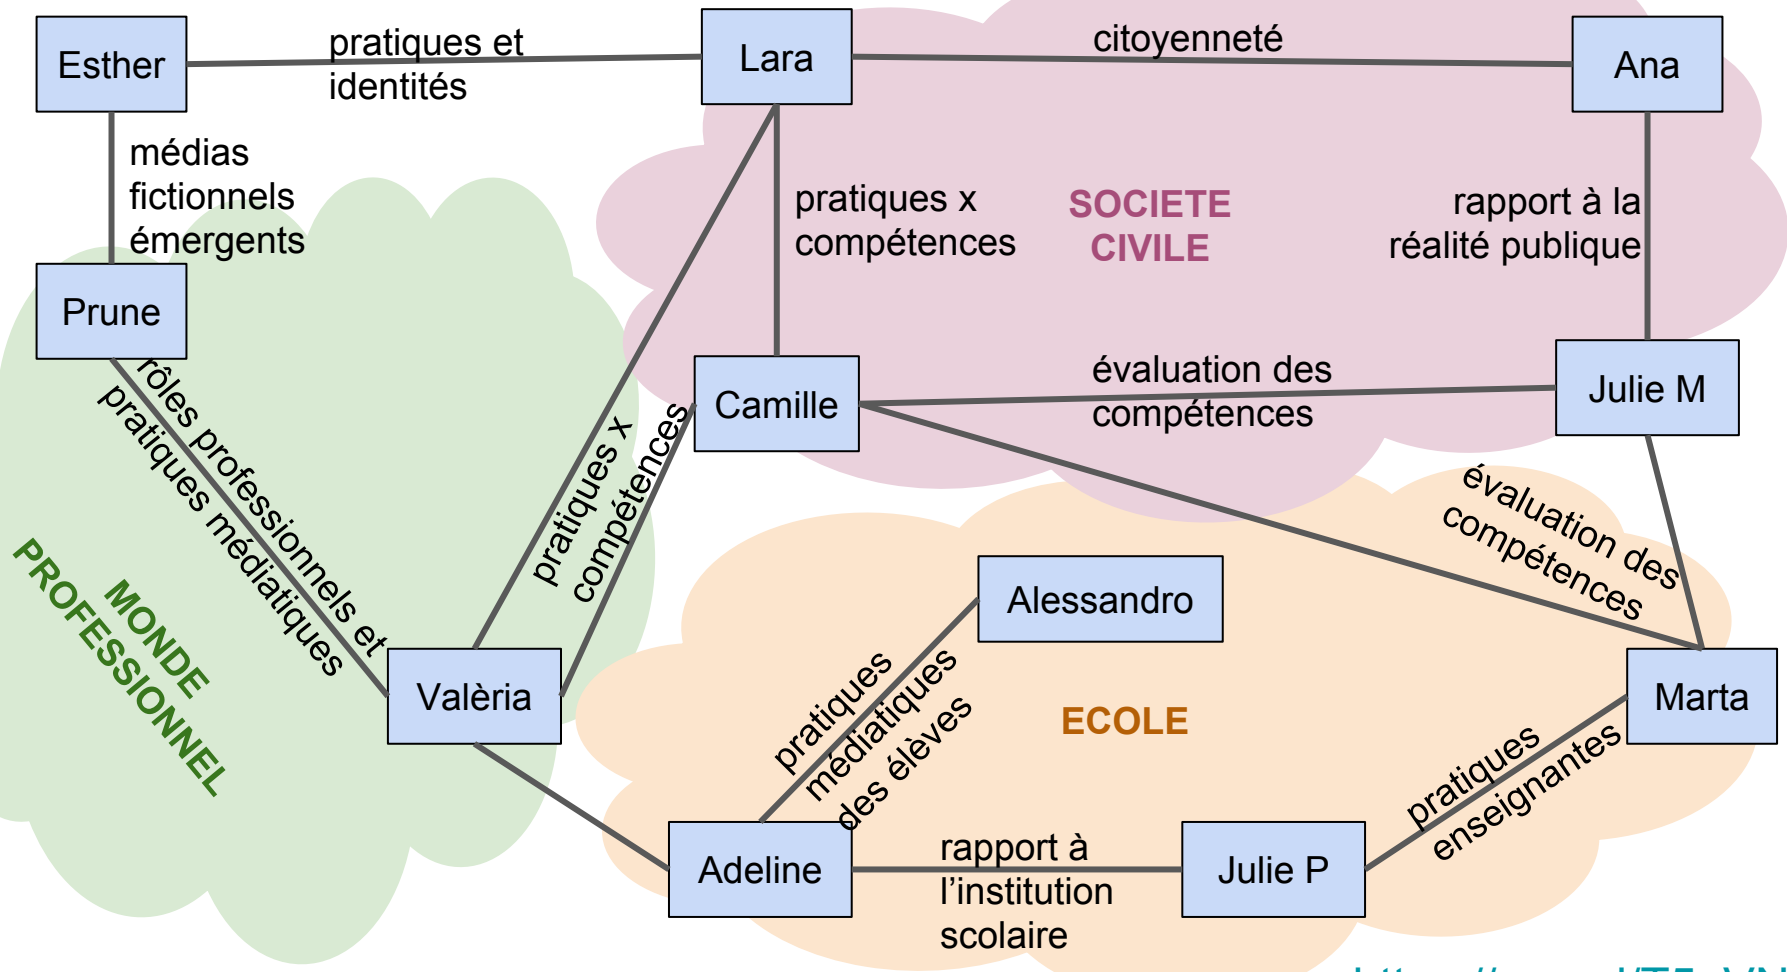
Esther

pratiques et identités

Lara

citoyenneté

Ana

médias fictionnels émergents

pratiques x compétences

SOCIETE CIVILE

rapport à la réalité publique

Prune

rôles professionnels et pratiques médiatiques

pratiques x compétences

Camille

évaluation des compétences

Julie M

évaluation des compétences

MONDE PROFESSIONNEL

Alessandro

Valèria

pratiques médiatiques des élèves

ECOLE

Marta

pratiques enseignantes

Adeline

rapport à l'institution scolaire

Julie P

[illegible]